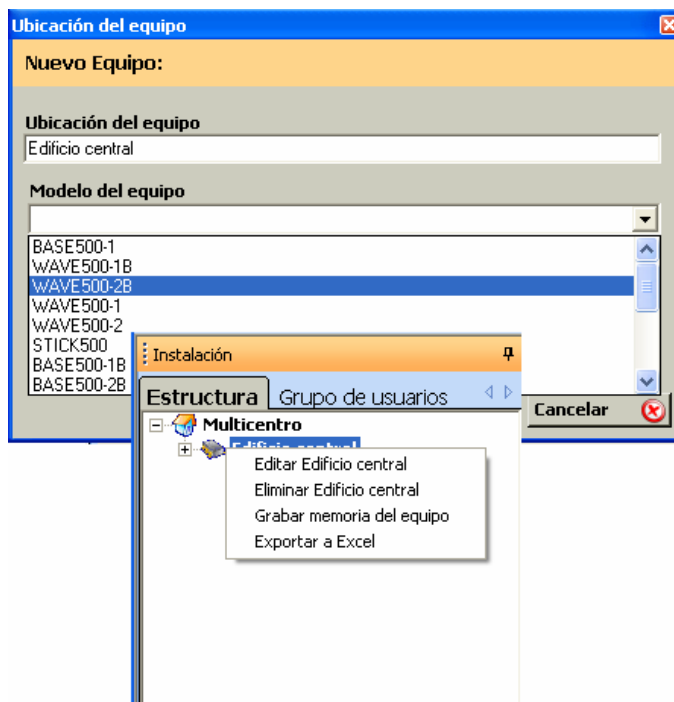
Ubicación del equipo

Nuevo Equipo:

Ubicación del equipo

Edificio central

Modelo del equipo

BASE500-1
WAVE500-1B
WAVE500-2B
WAVE500-1
WAVE500-2
STICK500
BASE500-1B
BASE500-2B

Cancelar

Instalación

Estructura
Grupo de usuarios

Multicentro
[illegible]

Editar Edificio central
Eliminar Edificio central
Grabar memoria del equipo
Exportar a Excel